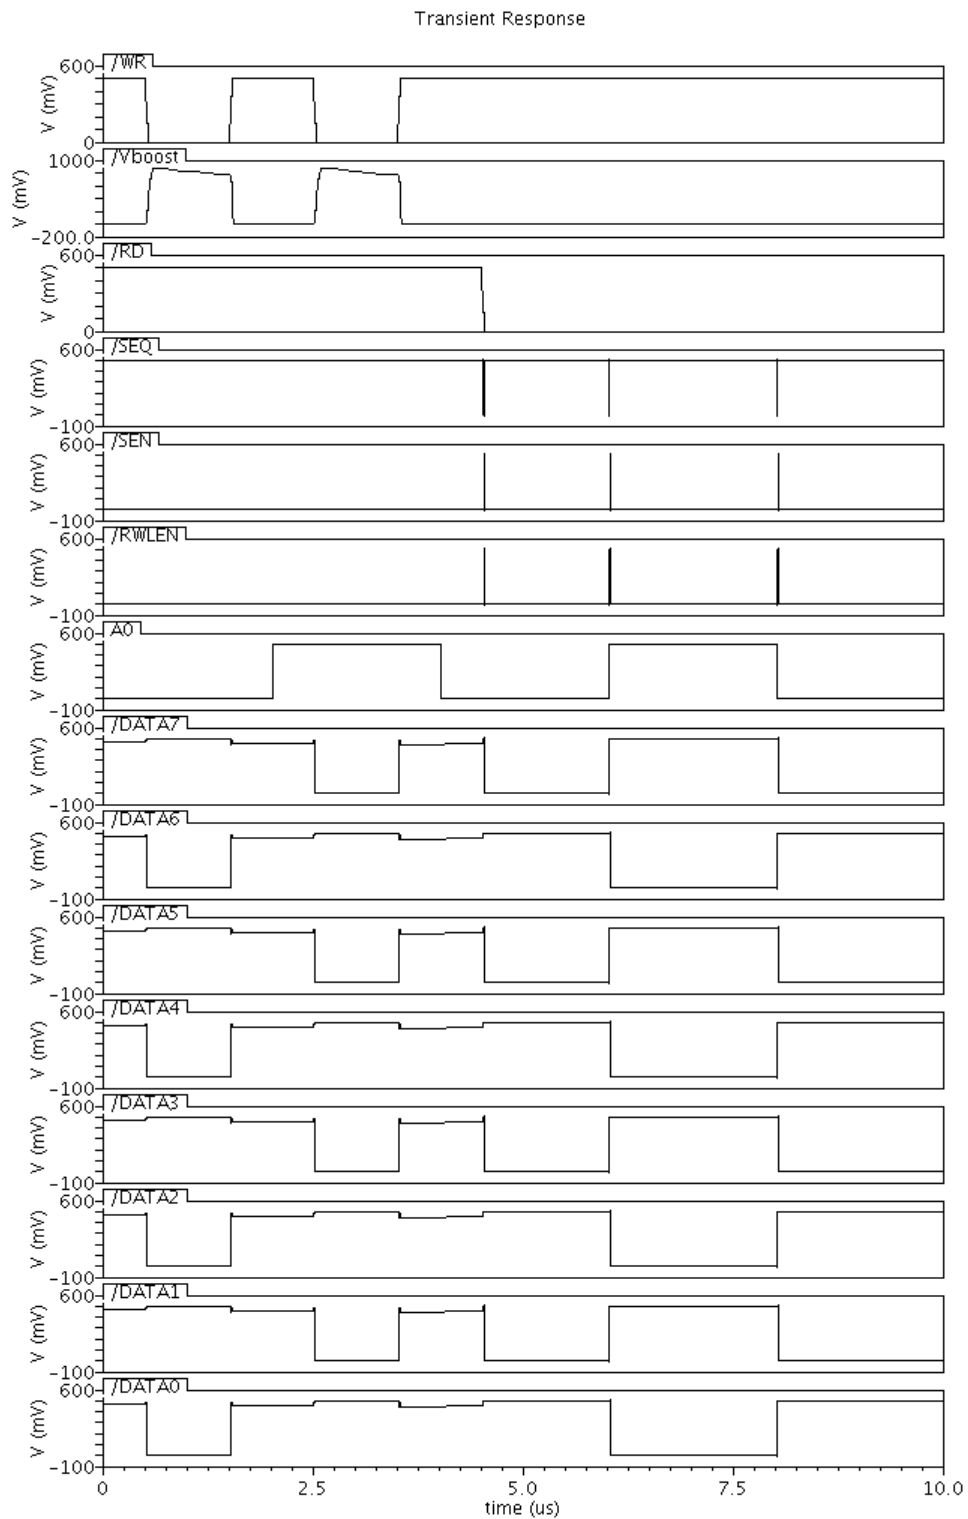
Transient Response

/WR
600
V (mV)
0

/Vboost
1000
V (mV)
-200.0

/RD
600
V (mV)
0

/SEQ
600
V (mV)
-100

/SEN
600
V (mV)
-100

/RWLEN
600
V (mV)
-100

A0
600
V (mV)
-100

/DATA7
600
V (mV)
-100

/DATA6
600
V (mV)
-100

/DATA5
600
V (mV)
-100

/DATA4
600
V (mV)
-100

/DATA3
600
V (mV)
-100

/DATA2
600
V (mV)
-100

/DATA1
600
V (mV)
-100

/DATA0
600
V (mV)
-100

0 2.5 5.0 7.5 10.0
time (us)